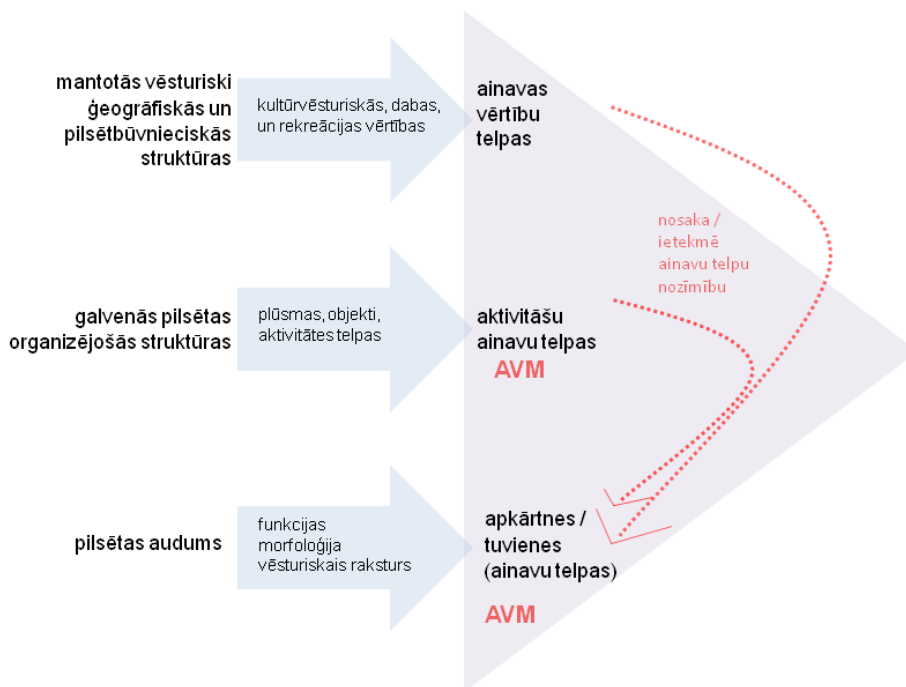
mantotās vēsturiski ģeogrāfiskās un pilsētbūvnieciskās struktūras

kultūrvēsturiskās, dabas, un rekreācijas vērtības

ainavas vērtību telpas

nosaka / ietekmē ainavu telpu nozīmību

galvenās pilsētas organizējošās struktūras

plūsmas, objekti, aktivitātes telpas

aktivitāšu ainavu telpas
AVM

pilsētas audums

funkcijas
morfoloģija
vēsturiskais raksturs

apkārtnes / tuvienes (ainavu telpas)
AVM